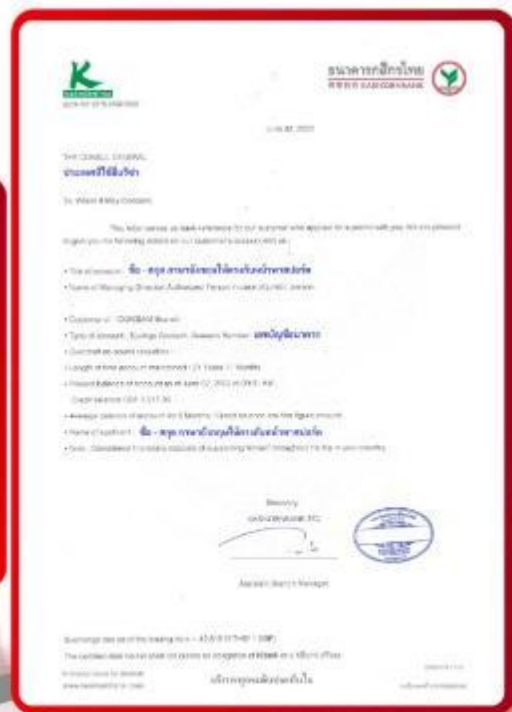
ธนาคารกสิกรไทย
KASIKORNBANK

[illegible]

THE CONSUL GENERAL
ประเทศที่ใช้ยื่นวีซ่า

To Whom It May Concern

This letter serves as bank reference for our customer who applied for a permit with you. We are pleased to give you the following details on our customer's account with us:

• Title of account : ชื่อ - สกุล ภาษาอังกฤษให้ตรงกับหน้าพาสปอร์ต
• Name of Managing Director/ Authorized Person in case of juristic person : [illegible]

• Customer of : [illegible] Branch
• Type of account : Savings Account, Account Number : เลขบัญชีธนาคาร
• Overdraft/Loan account : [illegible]
• Length of time account maintained : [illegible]
• Present balance of account as at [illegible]
Credit balance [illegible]
• Average balance of account for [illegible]
• Name of applicant : ชื่อ - สกุล ภาษาอังกฤษให้ตรงกับหน้าพาสปอร์ต
• Note : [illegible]

Sincerely,
KASIKORNBANK PCL

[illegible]

Assistant Branch Manager

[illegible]

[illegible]

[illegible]

บริการทุกระดับประทับใจ

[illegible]